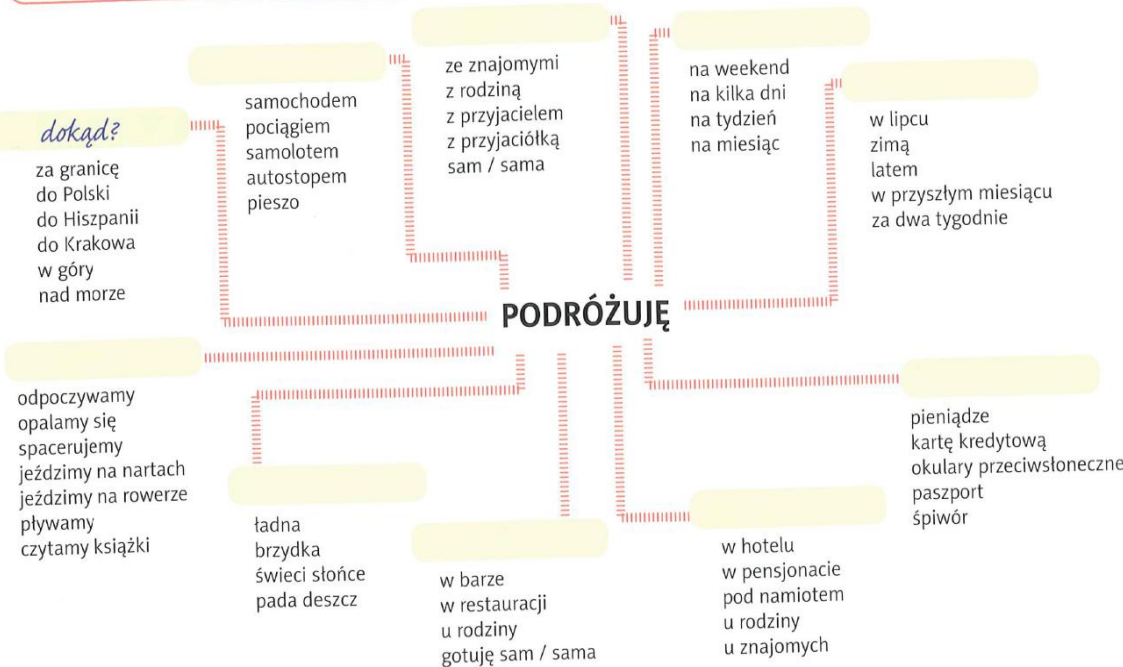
dokąd?
za granicę
do Polski
do Hiszpanii
do Krakowa
w góry
nad morze

samochodem
pociągiem
samolotem
autostopem
pieszo

ze znajomymi
z rodziną
z przyjacielem
z przyjaciółką
sam / sama

na weekend
na kilka dni
na tydzień
na miesiąc

w lipcu
zimą
latem
w przyszłym miesiącu
za dwa tygodnie

PODRÓŻUJĘ

odpoczywamy
opalamy się
spacerujemy
jeździmy na nartach
jeździmy na rowerze
pływamy
czytamy książki

ładna
brzydka
świeci słońce
pada deszcz

w barze
w restauracji
u rodziny
gotuję sam / sama

w hotelu
w pensjonacie
pod namiotem
u rodziny
u znajomych

pieniądze
kartę kredytową
okulary przeciwsłoneczne
paszport
śpiwór